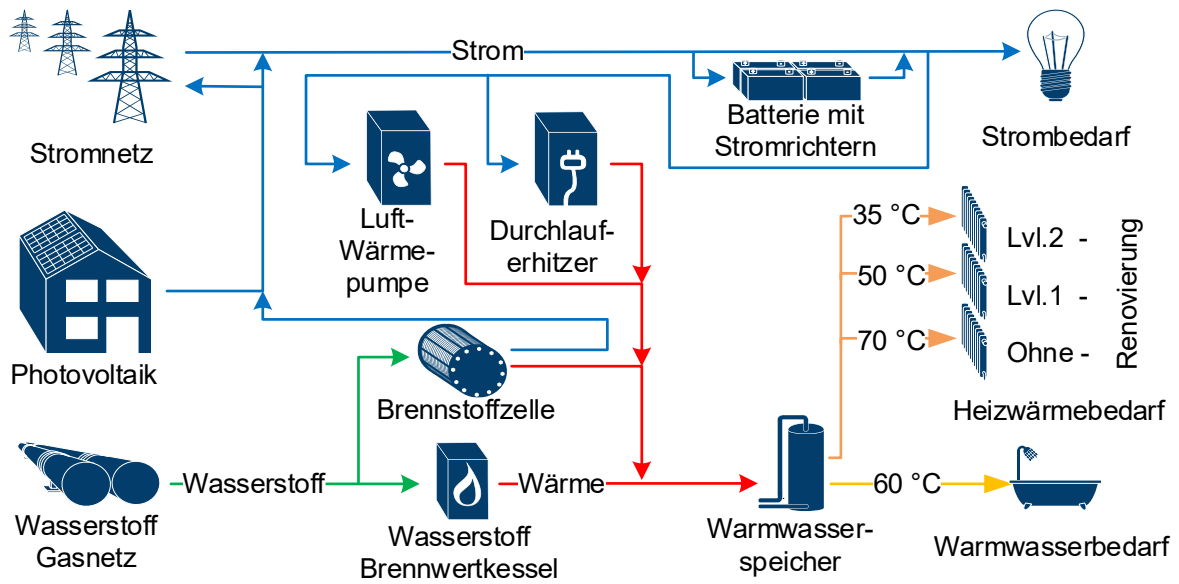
Strom

Stromnetz

Batterie mit Stromrichtern

Strombedarf

Luft-Wärmepumpe

Durchlauferhitzer

35 °C

50 °C

70 °C

Lvl.2 -

Lvl.1 -

Ohne -

Renovierung

Photovoltaik

Brennstoffzelle

Heizwärmebedarf

Wasserstoff Gasnetz

Wasserstoff

Wasserstoff Brennwertkessel

Wärme

Warmwasserspeicher

60 °C

Warmwasserbedarf